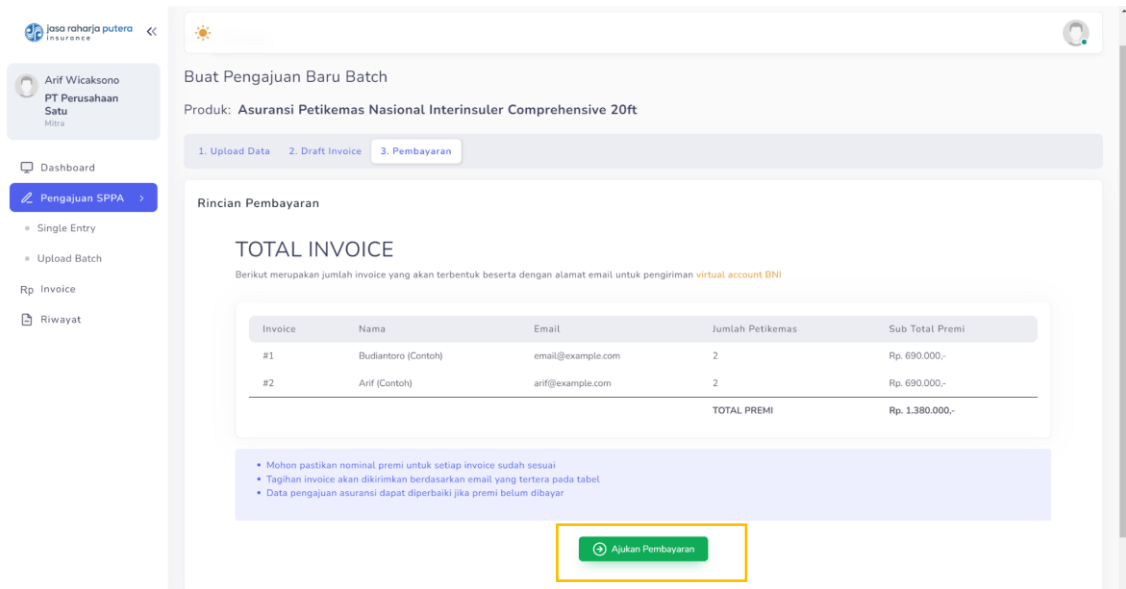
jasa raharja putera insurance «

Arif Wicaksono
PT Perusahaan Satu
Mitra

Dashboard
Pengajuan SPPA >
Single Entry
Upload Batch
Rp Invoice
Riwayat

Buat Pengajuan Baru Batch

Produk: Asuransi Petikemas Nasional Interinsuler Comprehensive 20ft

1. Upload Data 2. Draft Invoice 3. Pembayaran

Rincian Pembayaran

TOTAL INVOICE

Berikut merupakan jumlah invoice yang akan terbentuk beserta dengan alamat email untuk pengiriman virtual account BNI

| Invoice | Nama | Email | Jumlah Petikemas | Sub Total Premi |
|---|---|---|---|---|
| #1 | Budiantoro (Contoh) | email@example.com | 2 | Rp. 690.000,- |
| #2 | Arif (Contoh) | arif@example.com | 2 | Rp. 690.000,- |
| | | | TOTAL PREMI | Rp. 1.380.000,- |

• Mohon pastikan nominal premi untuk setiap invoice sudah sesuai
• Tagihan invoice akan dikirimkan berdasarkan email yang tertera pada tabel
• Data pengajuan asuransi dapat diperbaiki jika premi belum dibayar

Ajukan Pembayaran